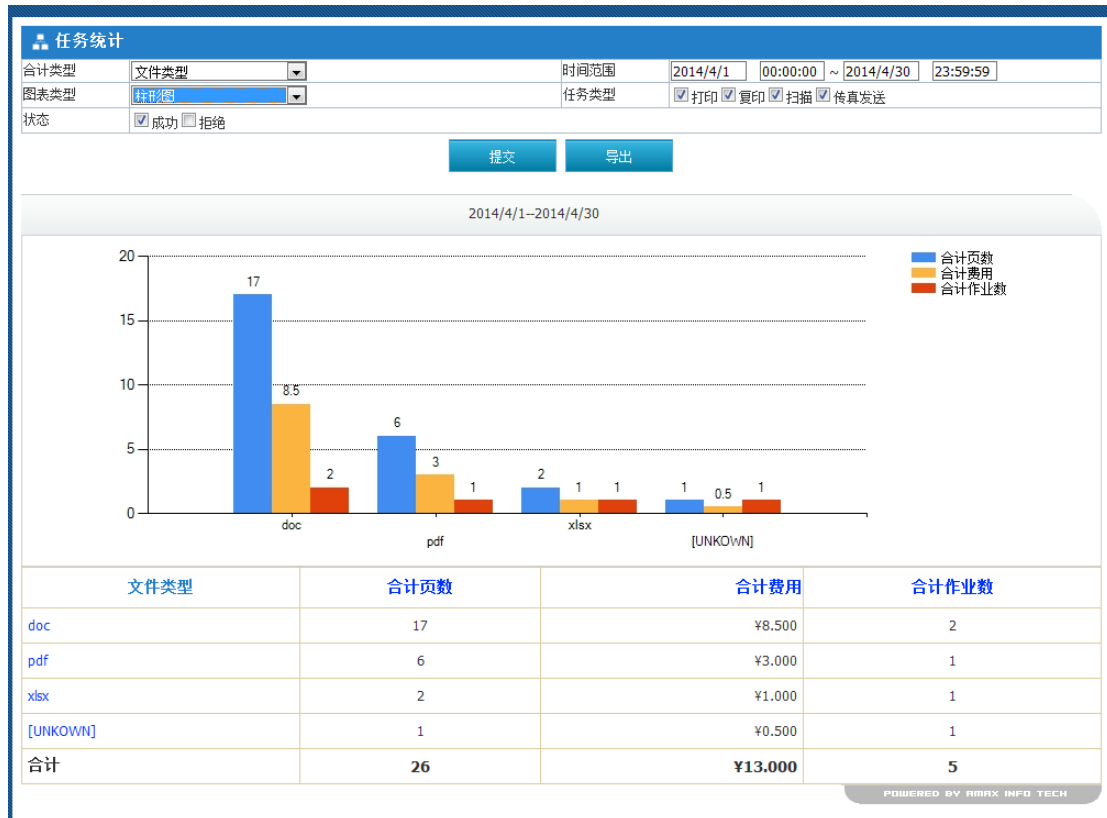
任务统计

合计类型 文件类型
时间范围 2014/4/1 00:00:00 ~ 2014/4/30 23:59:59
图表类型 柱形图
任务类型 打印 复印 扫描 传真发送
状态 成功 拒绝

提交 导出

2014/4/1--2014/4/30

20
15
10
5
0

17 8.5 2
6 3 1
2 1 1
1 0.5 1

doc
pdf
xlsx
[UNKOWN]

合计页数
合计费用
合计作业数

| 文件类型 | 合计页数 | 合计费用 | 合计作业数 |
|---|---|---|---|
| doc | 17 | ¥8.500 | 2 |
| pdf | 6 | ¥3.000 | 1 |
| xlsx | 2 | ¥1.000 | 1 |
| [UNKOWN] | 1 | ¥0.500 | 1 |
| 合计 | 26 | ¥13.000 | 5 |

POWERED BY AMAX INFO TECH